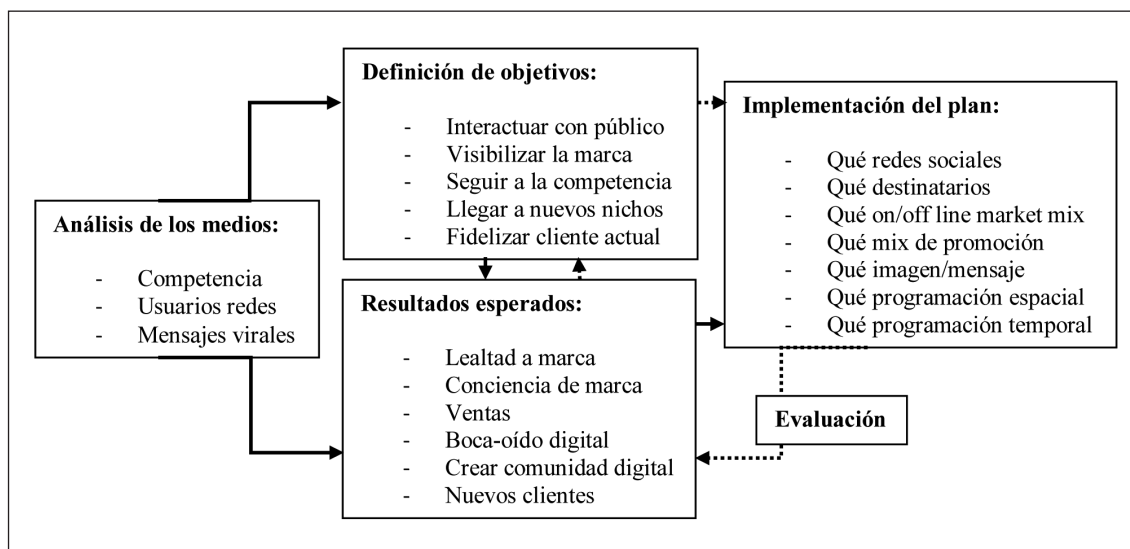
**Análisis de los medios:**

- Competencia
- Usuarios redes
- Mensajes virales

**Definición de objetivos:**

- Interactuar con público
- Visibilizar la marca
- Seguir a la competencia
- Llegar a nuevos nichos
- Fidelizar cliente actual

**Resultados esperados:**

- Lealtad a marca
- Conciencia de marca
- Ventas
- Boca-oído digital
- Crear comunidad digital
- Nuevos clientes

**Implementación del plan:**

- Qué redes sociales
- Qué destinatarios
- Qué on/off line market mix
- Qué mix de promoción
- Qué imagen/mensaje
- Qué programación espacial
- Qué programación temporal

**Evaluación**